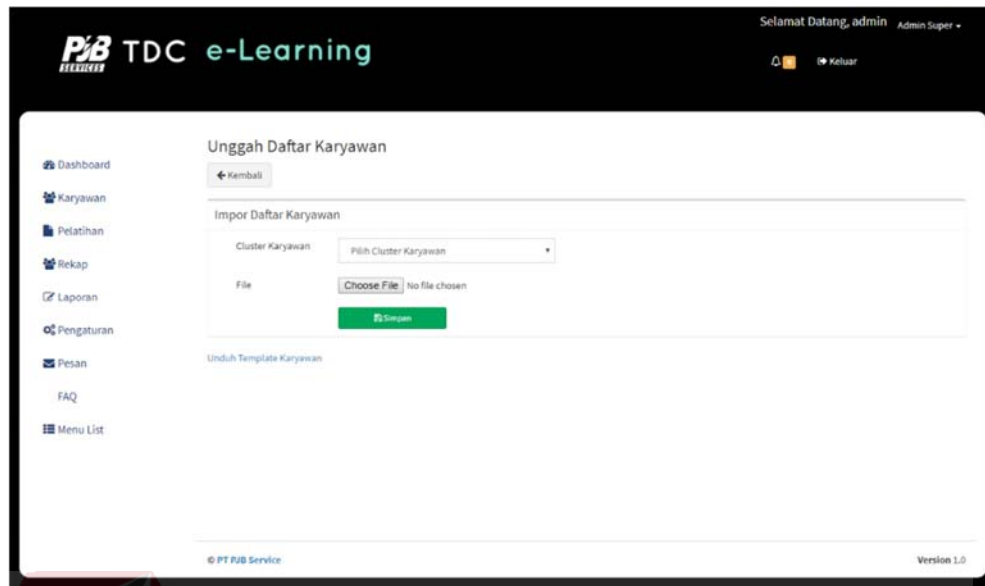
PJB SERVICES TDC e-Learning

Selamat Datang, admin Admin Super

Keluar

Dashboard
Karyawan
Pelatihan
Rekap
Laporan
Pengaturan
Pesan
FAQ
Menu List

Unggah Daftar Karyawan

← Kembali

Impor Daftar Karyawan

Cluster Karyawan Pilih Cluster Karyawan

File Choose File No file chosen

Simpan

Unduh Template Karyawan

© PT PJB Service

Version 1.0